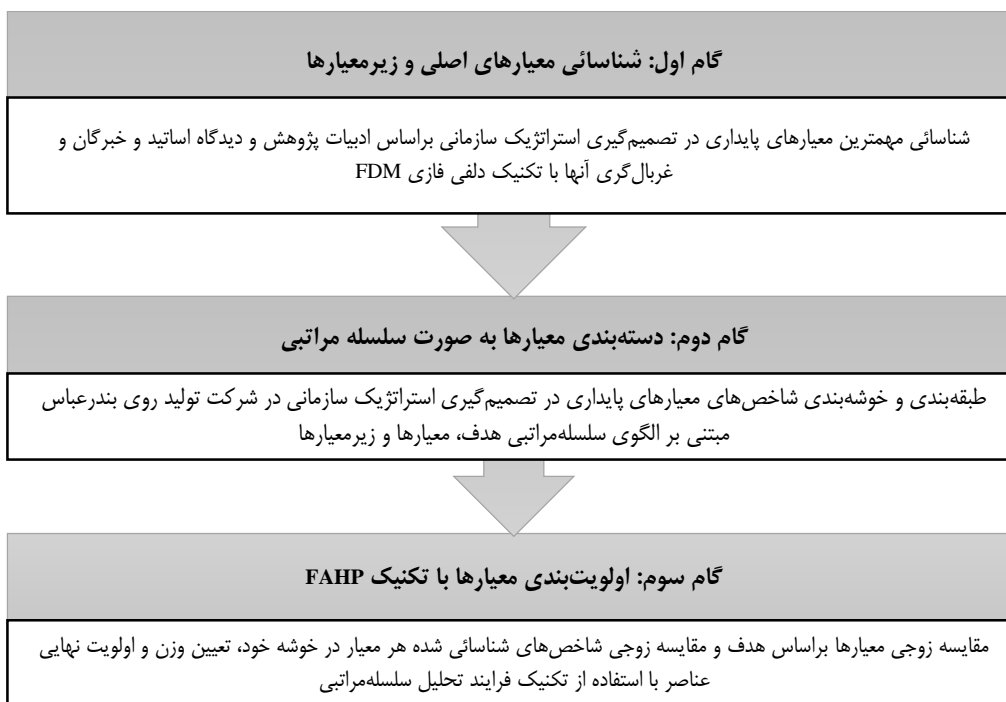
گام اول: شناسائی معیارهای اصلی و زیرمعیارها

شناسائی مهمترین معیارهای پایداری در تصمیم‌گیری استراتژیک سازمانی براساس ادبیات پژوهش و دیدگاه اساتید و خبرگان و غربال‌گری آنها با تکنیک دلفی فازی FDM

گام دوم: دسته‌بندی معیارها به صورت سلسله مراتبی

طبقه‌بندی و خوشه‌بندی شاخص‌های معیارهای پایداری در تصمیم‌گیری استراتژیک سازمانی در شرکت تولید روی بندرعباس مبتنی بر الگوی سلسله‌مراتبی هدف، معیارها و زیرمعیارها

گام سوم: اولویت‌بندی معیارها با تکنیک FAHP

مقایسه زوجی معیارها براساس هدف و مقایسه زوجی شاخص‌های شناسائی شده هر معیار در خوشه خود، تعیین وزن و اولویت نهایی عناصر با استفاده از تکنیک فرایند تحلیل سلسله‌مراتبی